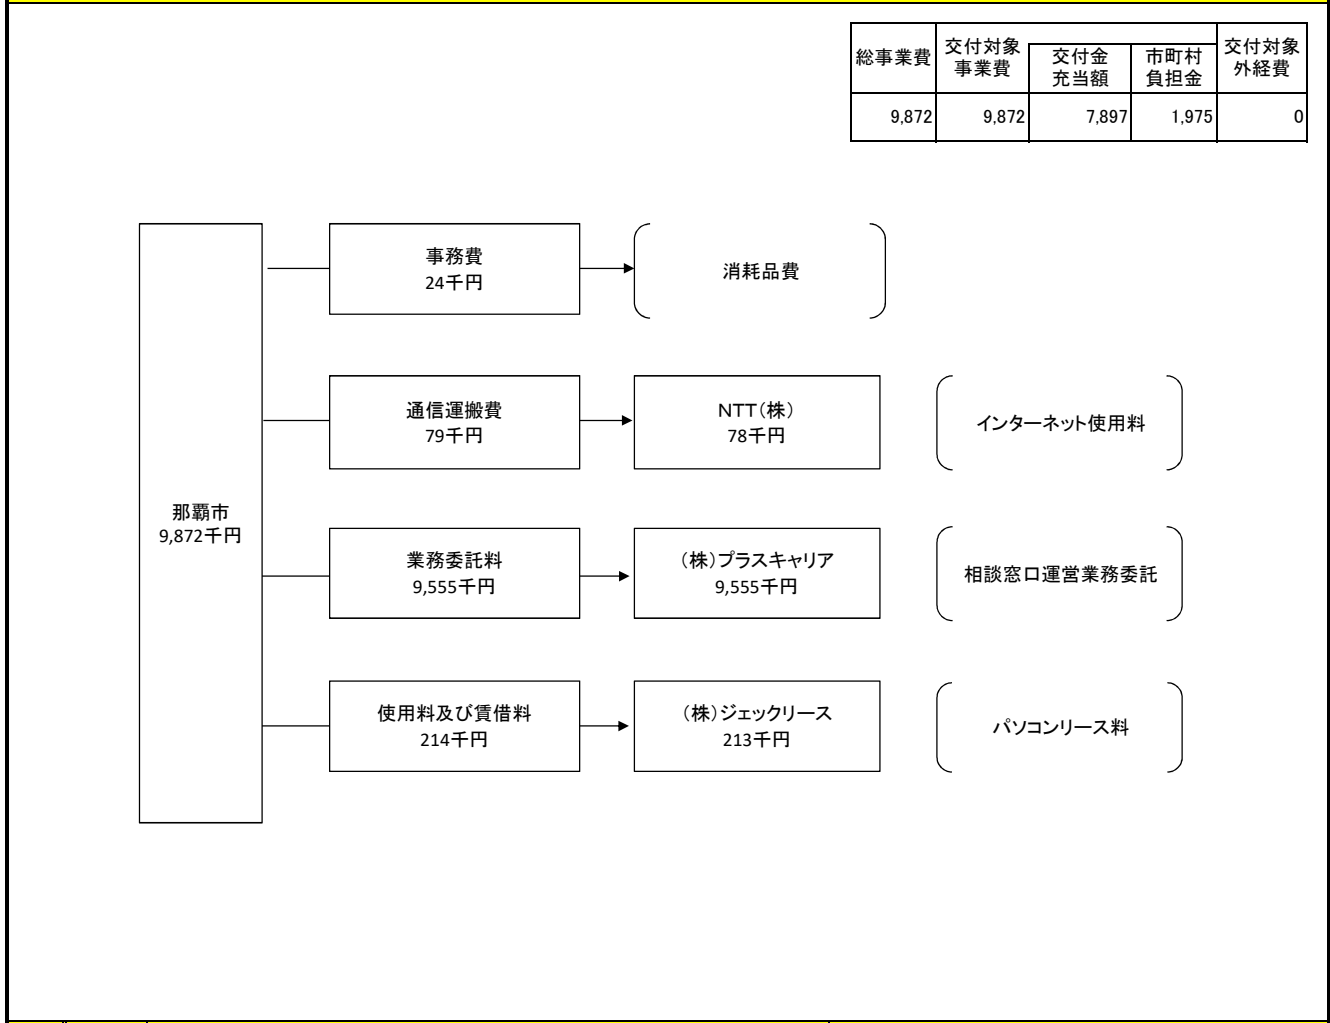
| 総事業費 | 交付対象事業費 | 交付金充当額 | 市町村負担金 | 交付対象外経費 |
|---|---|---|---|---|
| 9,872 | 9,872 | 7,897 | 1,975 | 0 |

那覇市
9,872千円

事務費
24千円

消耗品費

通信運搬費
79千円

NTT(株)
78千円

インターネット使用料

業務委託料
9,555千円

(株)プラスキャリア
9,555千円

相談窓口運営業務委託

使用料及び賃借料
214千円

(株)ジェックリース
213千円

パソコンリース料